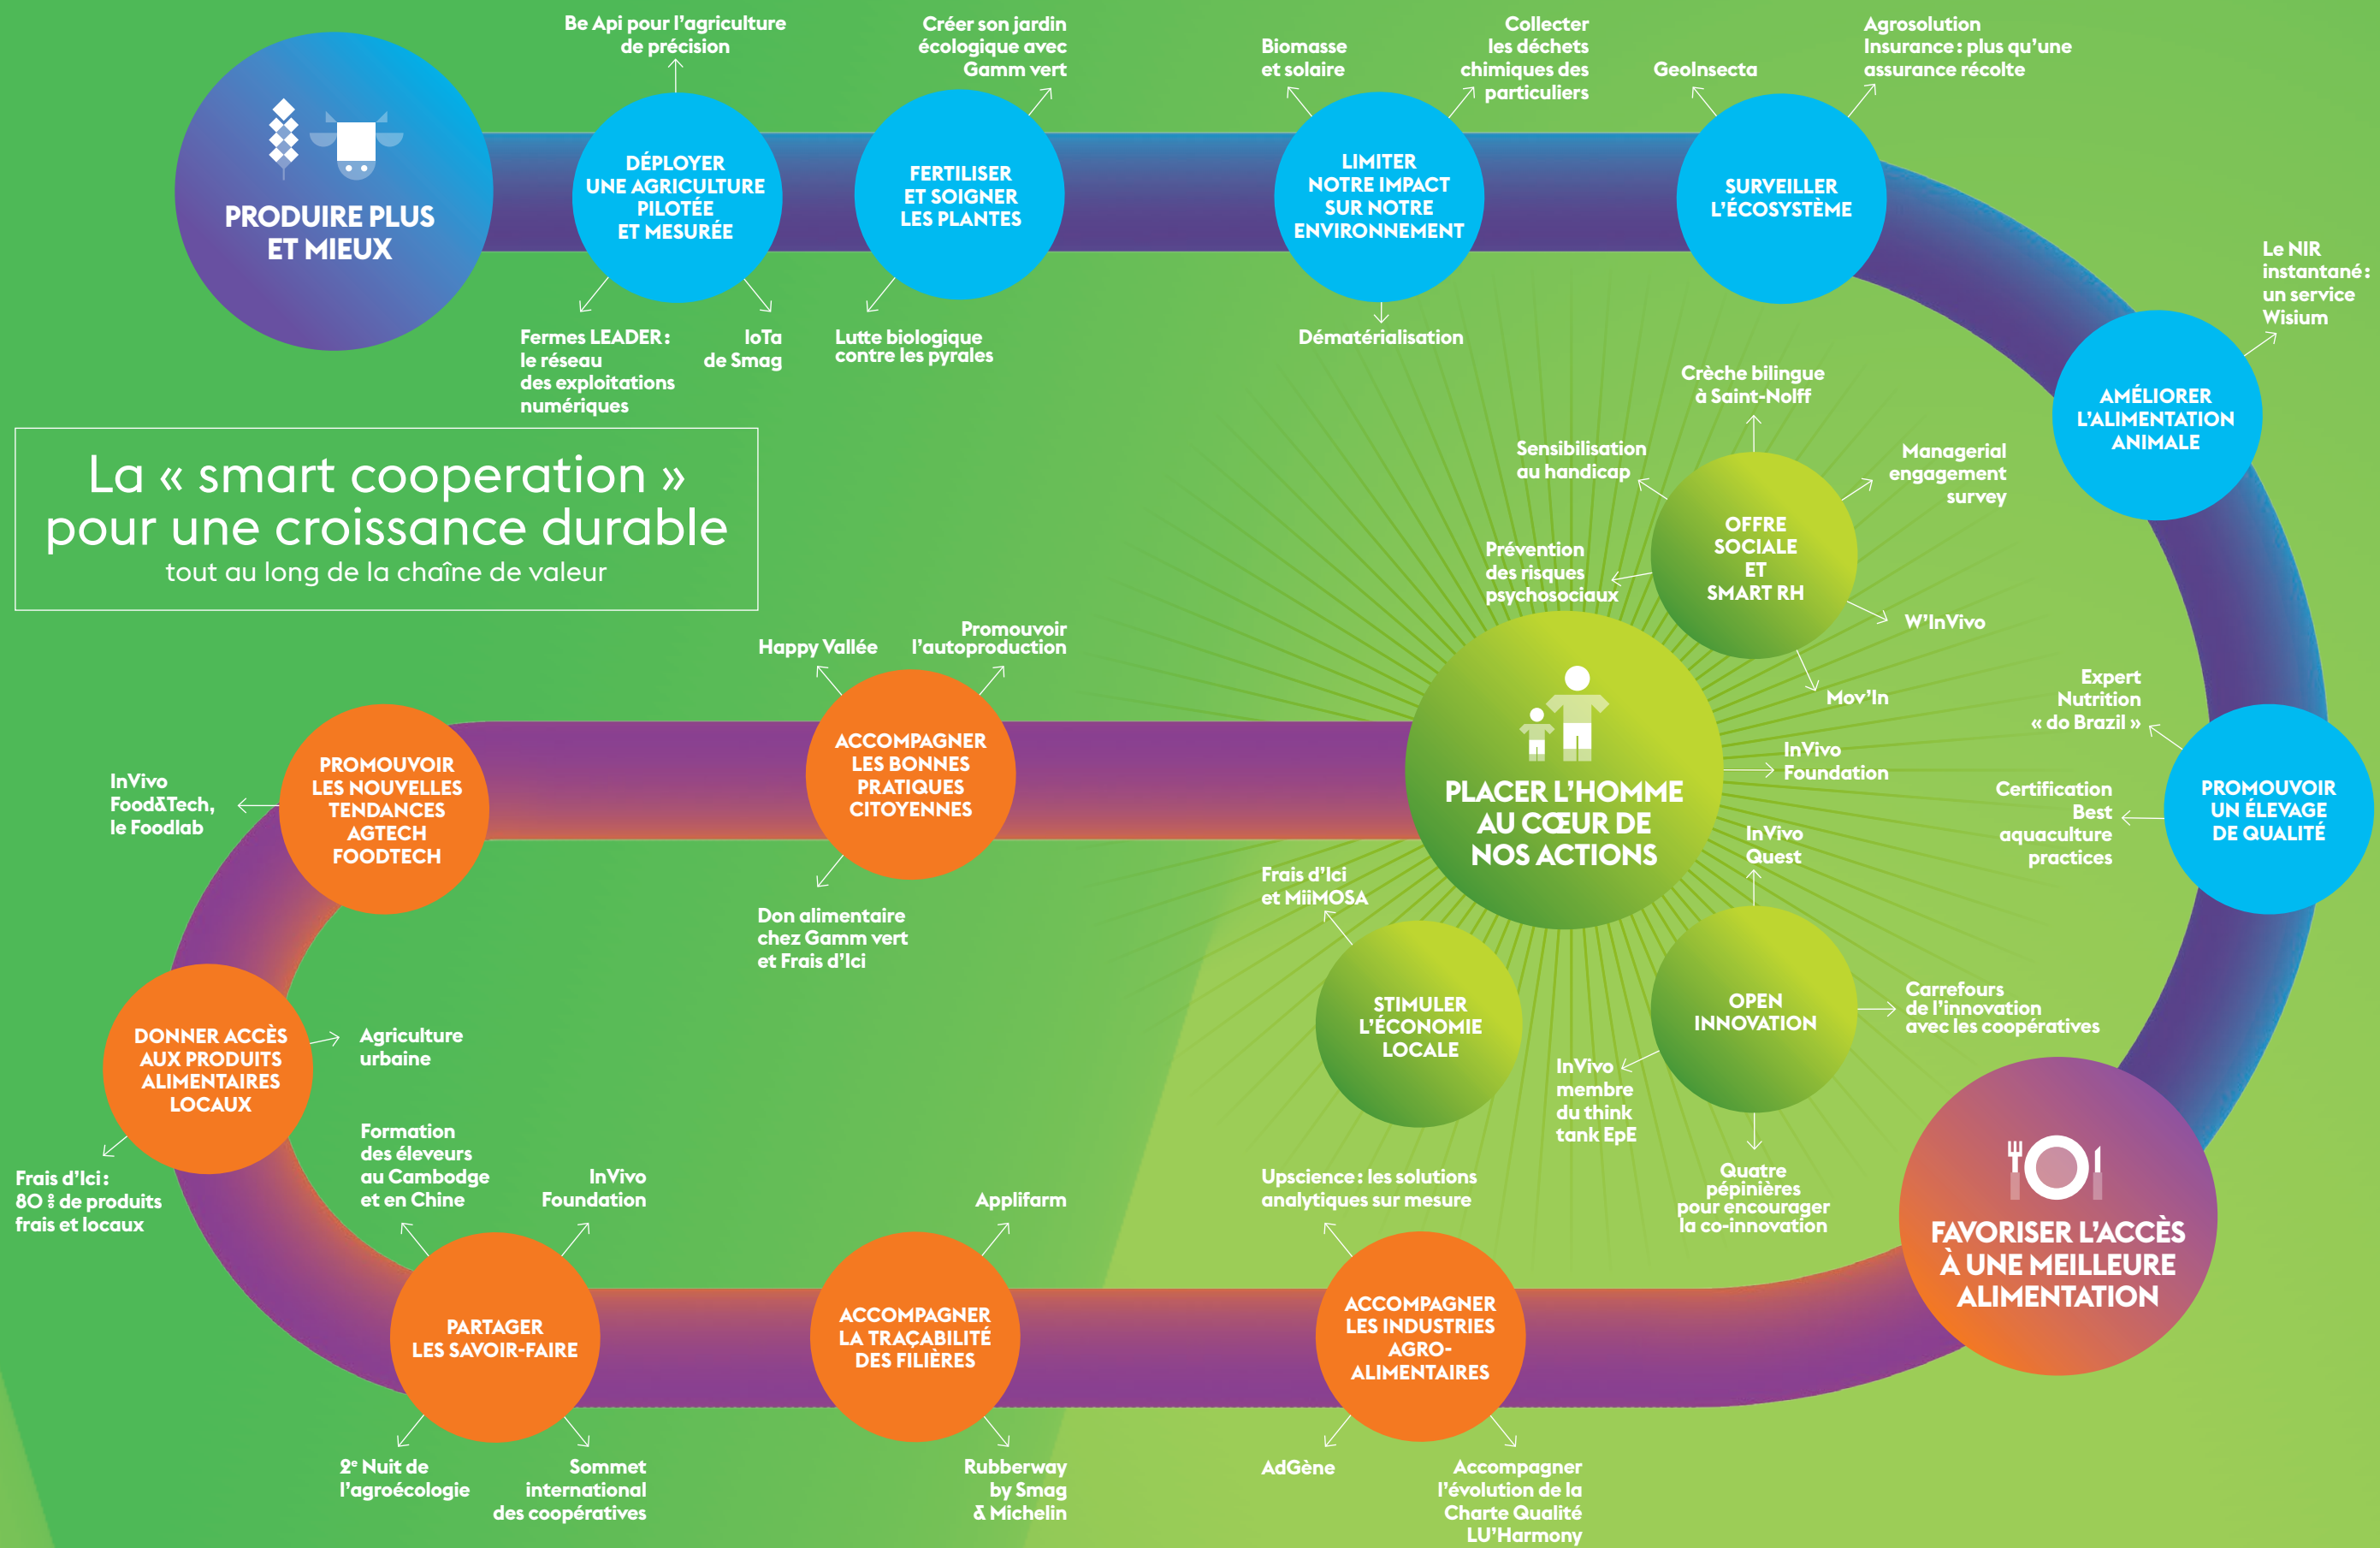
PRODUIRE PLUS ET MIEUX

Be Api pour l'agriculture de précision

DÉPLOYER UNE AGRICULTURE PILOTÉE ET MESURÉE

Fermes LEADER : le réseau des exploitations numériques

IoTa de Smag

Créer son jardin écologique avec Gamm vert

FERTILISER ET SOIGNER LES PLANTES

Lutte biologique contre les pyrales

Biomasse et solaire

Collecter les déchets chimiques des particuliers

LIMITER NOTRE IMPACT SUR NOTRE ENVIRONNEMENT

Dématérialisation

GeoInsecta

Agrosolution Insurance : plus qu'une assurance récolte

SURVEILLER L'ÉCOSYSTÈME

Le NIR instantané : un service Wisium

AMÉLIORER L'ALIMENTATION ANIMALE

La « smart cooperation » pour une croissance durable
tout au long de la chaîne de valeur

Crèche bilingue à Saint-Nolff

Sensibilisation au handicap

Managerial engagement survey

OFFRE SOCIALE ET SMART RH

Prévention des risques psychosociaux

W'InVivo

Mov'In

PLACER L'HOMME AU CŒUR DE NOS ACTIONS

InVivo Foundation

InVivo Quest

Expert Nutrition « do Brazil »

Certification Best aquaculture practices

PROMOUVOIR UN ÉLEVAGE DE QUALITÉ

Happy Vallée

Promouvoir l'autoproduction

ACCOMPAGNER LES BONNES PRATIQUES CITOYENNES

Don alimentaire chez Gamm vert et Frais d'Ici

InVivo Food&Tech, le Foodlab

PROMOUVOIR LES NOUVELLES TENDANCES AGTECH FOODTECH

Frais d'Ici et MiiMOSA

STIMULER L'ÉCONOMIE LOCALE

OPEN INNOVATION

Carrefours de l'innovation avec les coopératives

InVivo membre du think tank EpE

Quatre pépinières pour encourager la co-innovation

DONNER ACCÈS AUX PRODUITS ALIMENTAIRES LOCAUX

Agriculture urbaine

Frais d'Ici : 80 % de produits frais et locaux

Formation des éleveurs au Cambodge et en Chine

InVivo Foundation

PARTAGER LES SAVOIR-FAIRE

2e Nuit de l'agroécologie

Sommet international des coopératives

Applifarm

ACCOMPAGNER LA TRAÇABILITÉ DES FILIÈRES

Rubberway by Smag & Michelin

Upscience : les solutions analytiques sur mesure

ACCOMPAGNER LES INDUSTRIES AGRO-ALIMENTAIRES

AdGène

Accompagner l'évolution de la Charte Qualité LU'Harmony

FAVORISER L'ACCÈS À UNE MEILLEURE ALIMENTATION